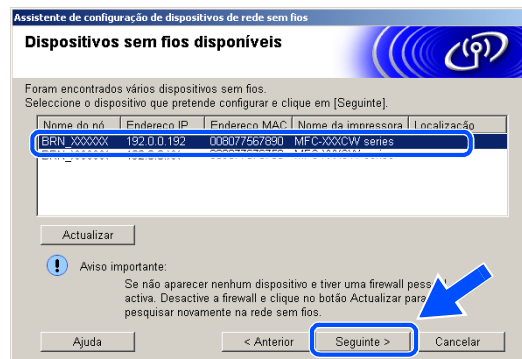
Assistente de configuração de dispositivos de rede sem fios

Dispositivos sem fios disponíveis

Foram encontrados vários dispositivos sem fios.
Seleccione o dispositivo que pretende configurar e clique em [Seguinte].

| Nome do nó | Endereço IP | Endereço MAC | Nome da impressora | Localização |
|---|---|---|---|---|
| BRN_XXXXXX | 192.0.0.192 | 008077567890 | MFC-XXXCW series | |
| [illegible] | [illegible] | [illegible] | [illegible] | |

Actualizar

Aviso importante:
Se não aparecer nenhum dispositivo e tiver uma firewall pess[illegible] activa. Desactive a firewall e clique no botão Actualizar para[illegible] pesquisar novamente na rede sem fios.

Ajuda
< Anterior
Seguinte >
Cancelar